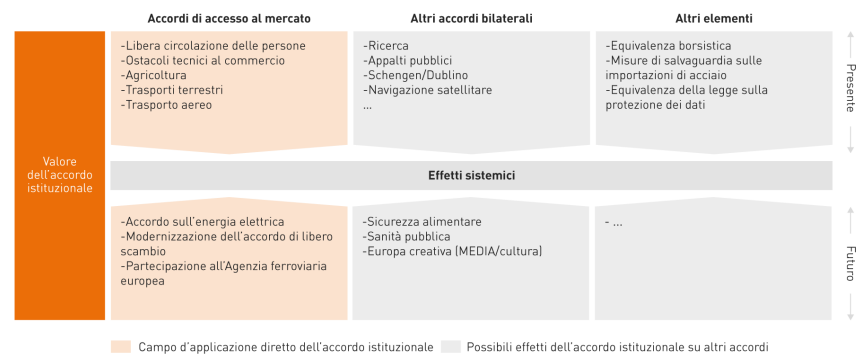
Accordi di accesso al mercato

Altri accordi bilaterali

Altri elementi

Valore dell'accordo istituzionale

-Libera circolazione delle persone
-Ostacoli tecnici al commercio
-Agricoltura
-Trasporti terrestri
-Trasporto aereo

-Ricerca
-Appalti pubblici
-Schengen/Dublino
-Navigazione satellitare
...

-Equivalenza borsistica
-Misure di salvaguardia sulle importazioni di acciaio
-Equivalenza della legge sulla protezione dei dati

Presente

Effetti sistemici

-Accordo sull'energia elettrica
-Modernizzazione dell'accordo di libero scambio
-Partecipazione all'Agenzia ferroviaria europea

-Sicurezza alimentare
-Sanità pubblica
-Europa creativa (MEDIA/cultura)

- ...

Futuro

Campo d'applicazione diretto dell'accordo istituzionale

Possibili effetti dell'accordo istituzionale su altri accordi